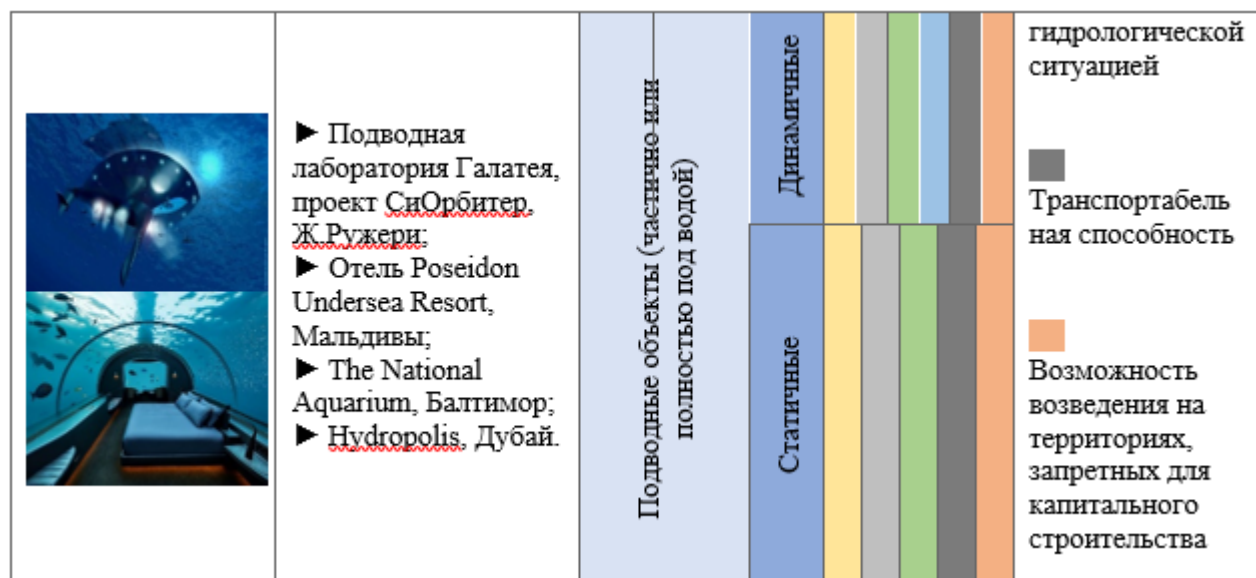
| | ► Подводная лаборатория Галатея, проект СиОрбитер, Ж.Ружери; ► Отель Poseidon Undersea Resort, Мальдивы; ► The National Aquarium, Балтимор; ► Hydropolis, Дубай. | Подводные объекты (частично или полностью под водой) | Динамичные | гидрологической ситуацией Транспортабельная способность |
|---|---|---|---|---|
| | | | Статичные | Возможность возведения на территориях, запретных для капитального строительства |